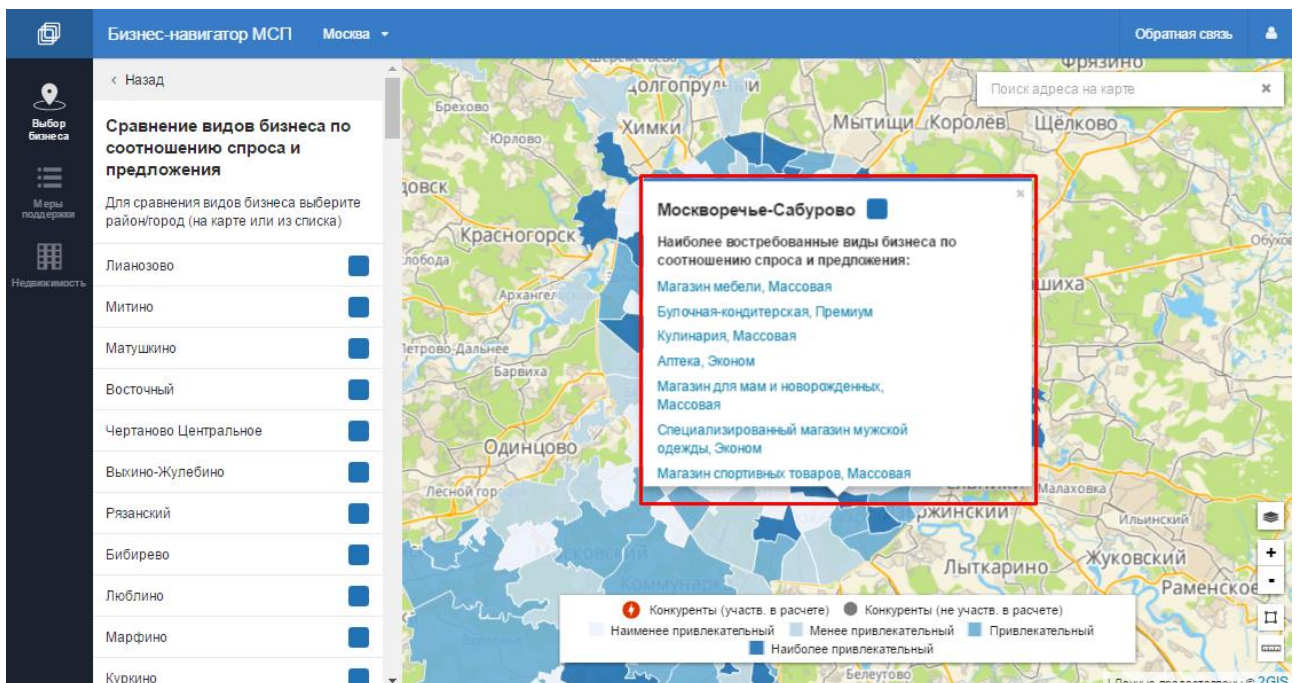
Бизнес-навигатор МСП Москва

Обратная связь

Выбор бизнеса

Меры поддержки

Недвижимость

‹ Назад

Сравнение видов бизнеса по соотношению спроса и предложения

Для сравнения видов бизнеса выберите район/город (на карте или из списка)

Лианозово

Митино

Матушкино

Восточный

Чертаново Центральное

Выхино-Жулебино

Рязанский

Бибирево

Люблино

Марфино

Куркино

Поиск адреса на карте

Москворечье-Сабурово

Наиболее востребованные виды бизнеса по соотношению спроса и предложения:

Магазин мебели, Массовая

Булочная-кондитерская, Премиум

Кулинария, Массовая

Аптека, Эконом

Магазин для мам и новорожденных, Массовая

Специализированный магазин мужской одежды, Эконом

Магазин спортивных товаров, Массовая

Брехово Долгопрудный Химки Мытищи Королёв Щёлково Фрязино Юрлово Красногорск Обухово Архангельское Петрово-Дальнее Барвиха Одинцово Лесной городок Малаховка Ильинский Жуковский Лыткарино Раменское Белеутово Коммунарка

Конкуренты (участв. в расчете) Конкуренты (не участв. в расчете)

Наименее привлекательный Менее привлекательный Привлекательный Наиболее привлекательный

2GIS